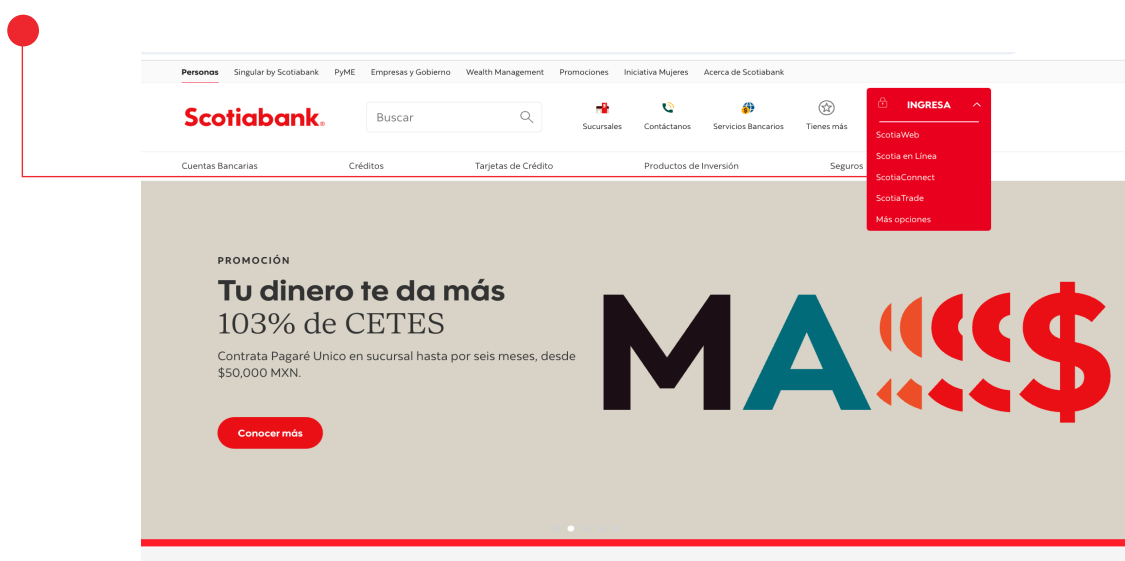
Personas Singular by Scotiabank PyME Empresas y Gobierno Wealth Management Promociones Iniciativa Mujeres Acerca de Scotiabank

Scotiabank

Buscar

Sucursales Contáctanos Servicios Bancarios Tienes más

INGRESA

ScotiaWeb
Scotia en Línea
ScotiaConnect
ScotiaTrade
Más opciones

Cuentas Bancarias Créditos Tarjetas de Crédito Productos de Inversión Seguros

PROMOCIÓN

Tu dinero te da más
103% de CETES

Contrata Pagaré Único en sucursal hasta por seis meses, desde $50,000 MXN.

Conocer más

MA$